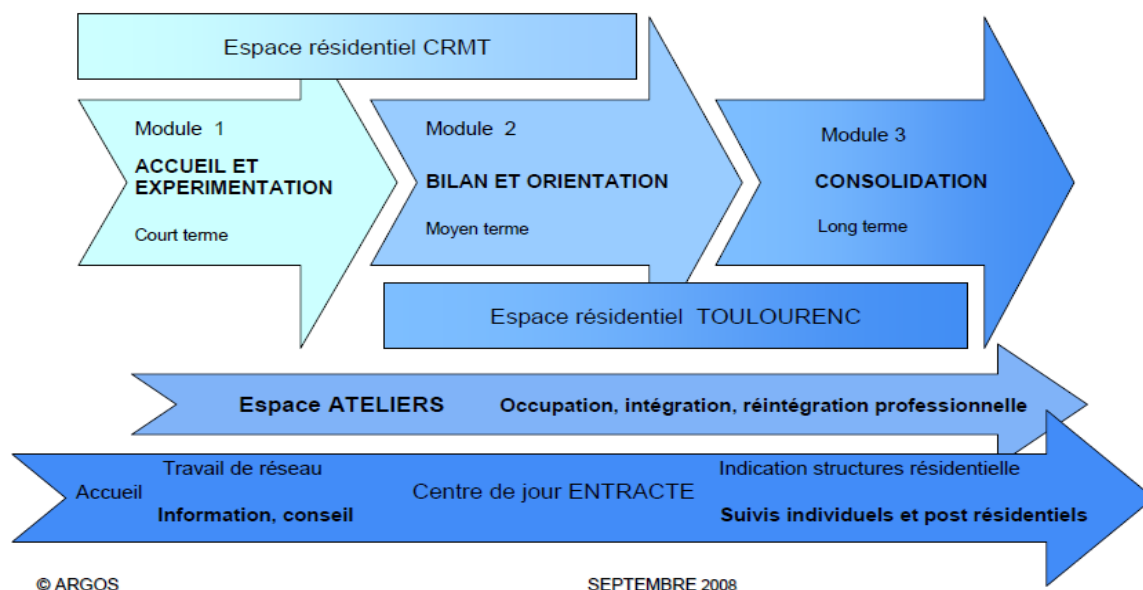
Espace résidentiel CRMT

Module 1

ACCUEIL ET EXPERIMENTATION

Court terme

Module 2

BILAN ET ORIENTATION

Moyen terme

Module 3

CONSOLIDATION

Long terme

Espace résidentiel TOULOURENC

Espace ATELIERS Occupation, intégration, réintégration professionnelle

Travail de réseau

Accueil

Information, conseil

Centre de jour ENTRACTE

Indication structures résidentielle

Suivis individuels et post résidentiels

© ARGOS

SEPTEMBRE 2008